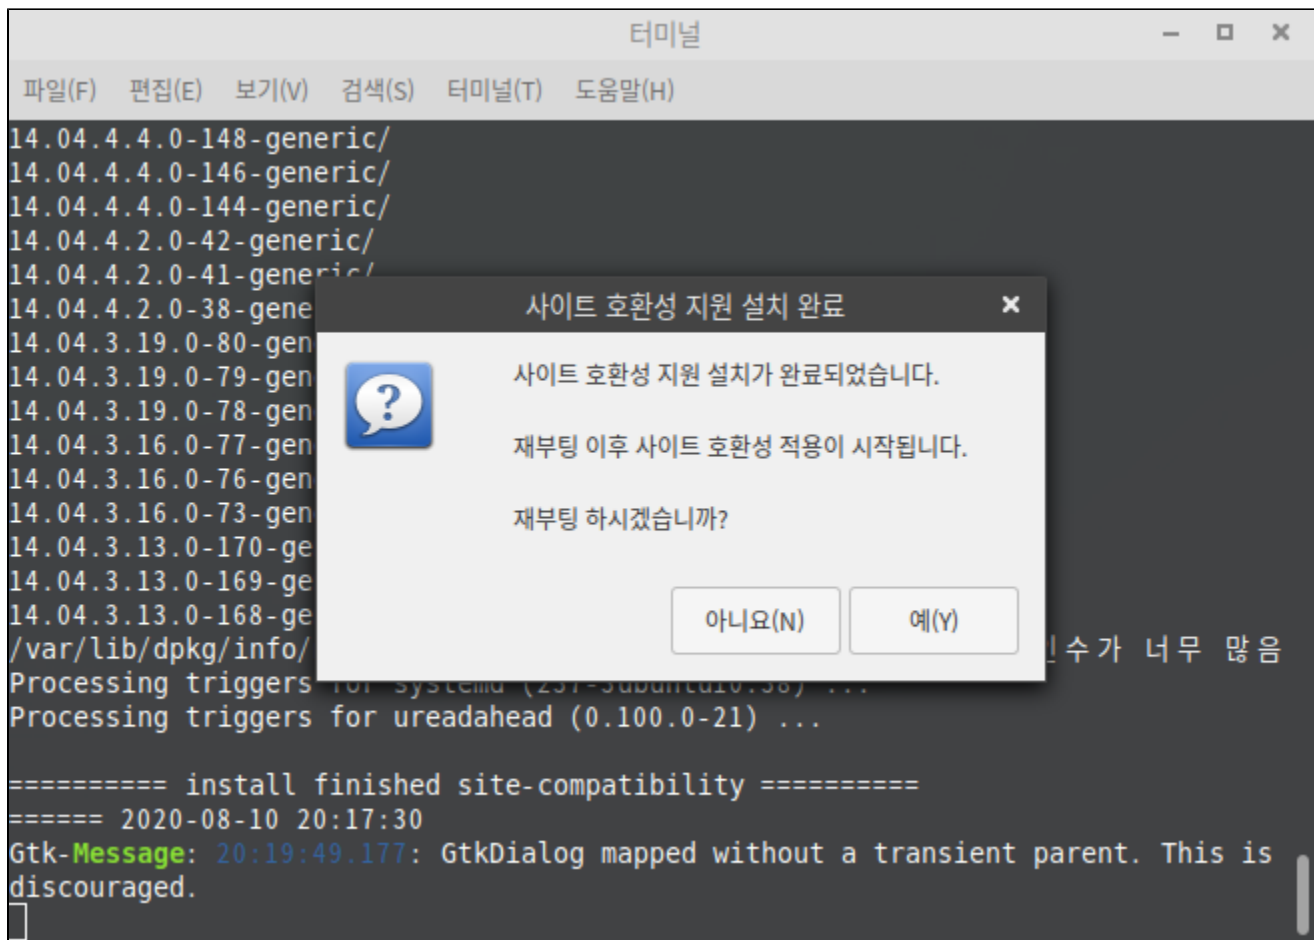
터미널

파일(F) 편집(E) 보기(V) 검색(S) 터미널(T) 도움말(H)

14.04.4.4.0-148-generic/
14.04.4.4.0-146-generic/
14.04.4.4.0-144-generic/
14.04.4.2.0-42-generic/
14.04.4.2.0-41-gener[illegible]
14.04.4.2.0-38-gene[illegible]
14.04.3.19.0-80-gen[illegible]
14.04.3.19.0-79-gen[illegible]
14.04.3.19.0-78-gen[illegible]
14.04.3.16.0-77-gen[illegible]
14.04.3.16.0-76-gen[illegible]
14.04.3.16.0-73-gen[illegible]
14.04.3.13.0-170-ge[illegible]
14.04.3.13.0-169-ge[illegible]
14.04.3.13.0-168-ge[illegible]
/var/lib/dpkg/info/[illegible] 수가 너무 많음
Processing triggers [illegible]
Processing triggers for ureadahead (0.100.0-21) ...

========== install finished site-compatibility ==========
====== 2020-08-10 20:17:30
Gtk-Message: 20:19:49.177: GtkDialog mapped without a transient parent. This is discouraged.

사이트 호환성 지원 설치 완료

사이트 호환성 지원 설치가 완료되었습니다.

재부팅 이후 사이트 호환성 적용이 시작됩니다.

재부팅 하시겠습니까?

아니요(N) 예(Y)